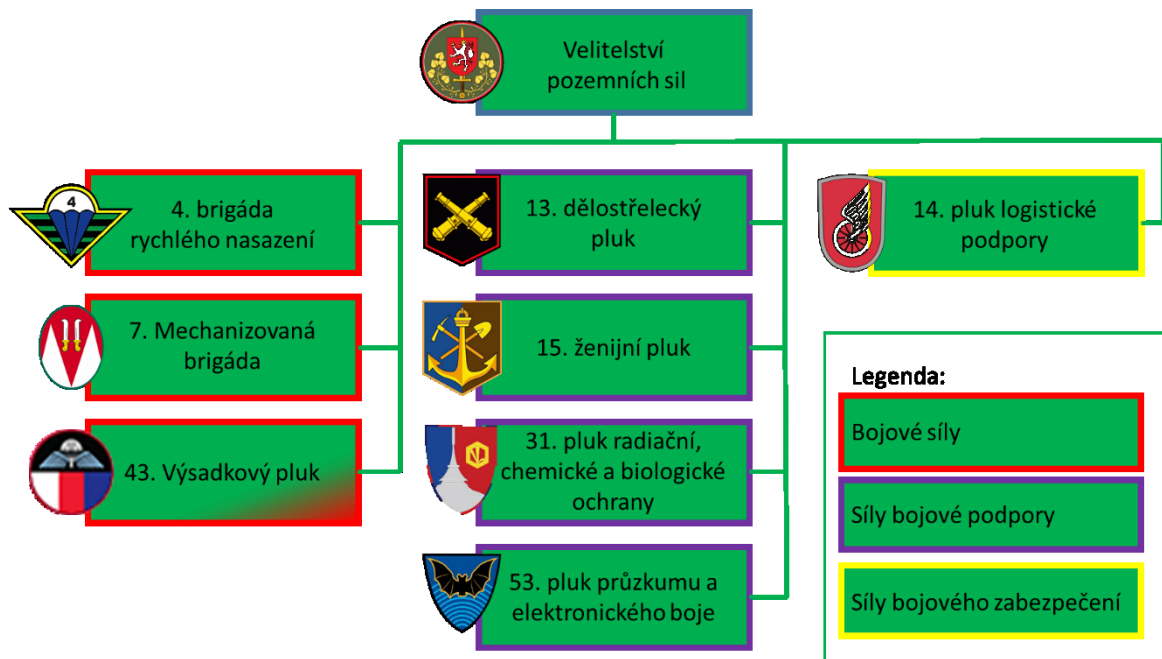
Velitelství pozemních sil

4

4. brigáda rychlého nasazení

7. Mechanizovaná brigáda

43. Výsadkový pluk

13. dělostřelecký pluk

15. ženijní pluk

31. pluk radiační, chemické a biologické ochrany

53. pluk průzkumu a elektronického boje

14. pluk logistické podpory

Legenda:

Bojové síly

Síly bojové podpory

Síly bojového zabezpečení